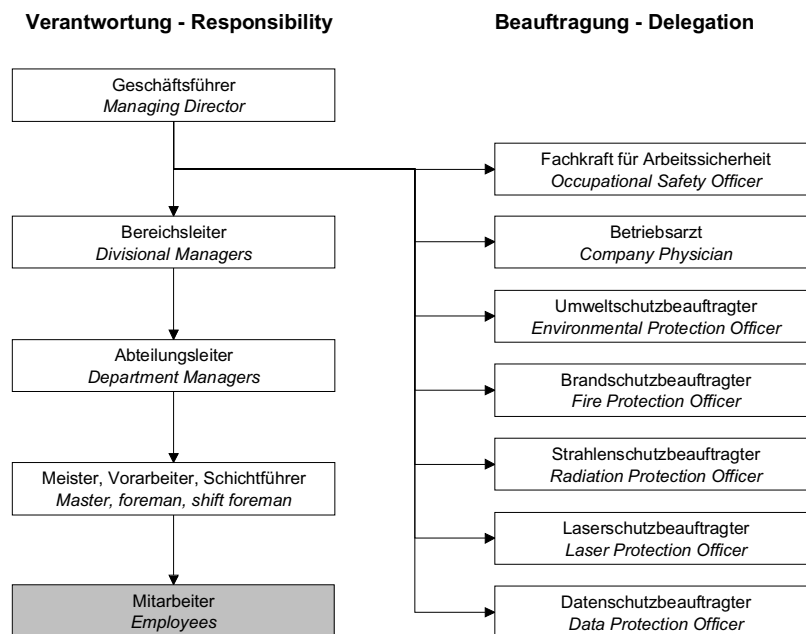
Verantwortung - Responsibility

Beauftragung - Delegation

Geschäftsführer
Managing Director

Bereichsleiter
Divisional Managers

Abteilungsleiter
Department Managers

Meister, Vorarbeiter, Schichtführer
Master, foreman, shift foreman

Mitarbeiter
Employees

Fachkraft für Arbeitssicherheit
Occupational Safety Officer

Betriebsarzt
Company Physician

Umweltschutzbeauftragter
Environmental Protection Officer

Brandschutzbeauftragter
Fire Protection Officer

Strahlenschutzbeauftragter
Radiation Protection Officer

Laserschutzbeauftragter
Laser Protection Officer

Datenschutzbeauftragter
Data Protection Officer